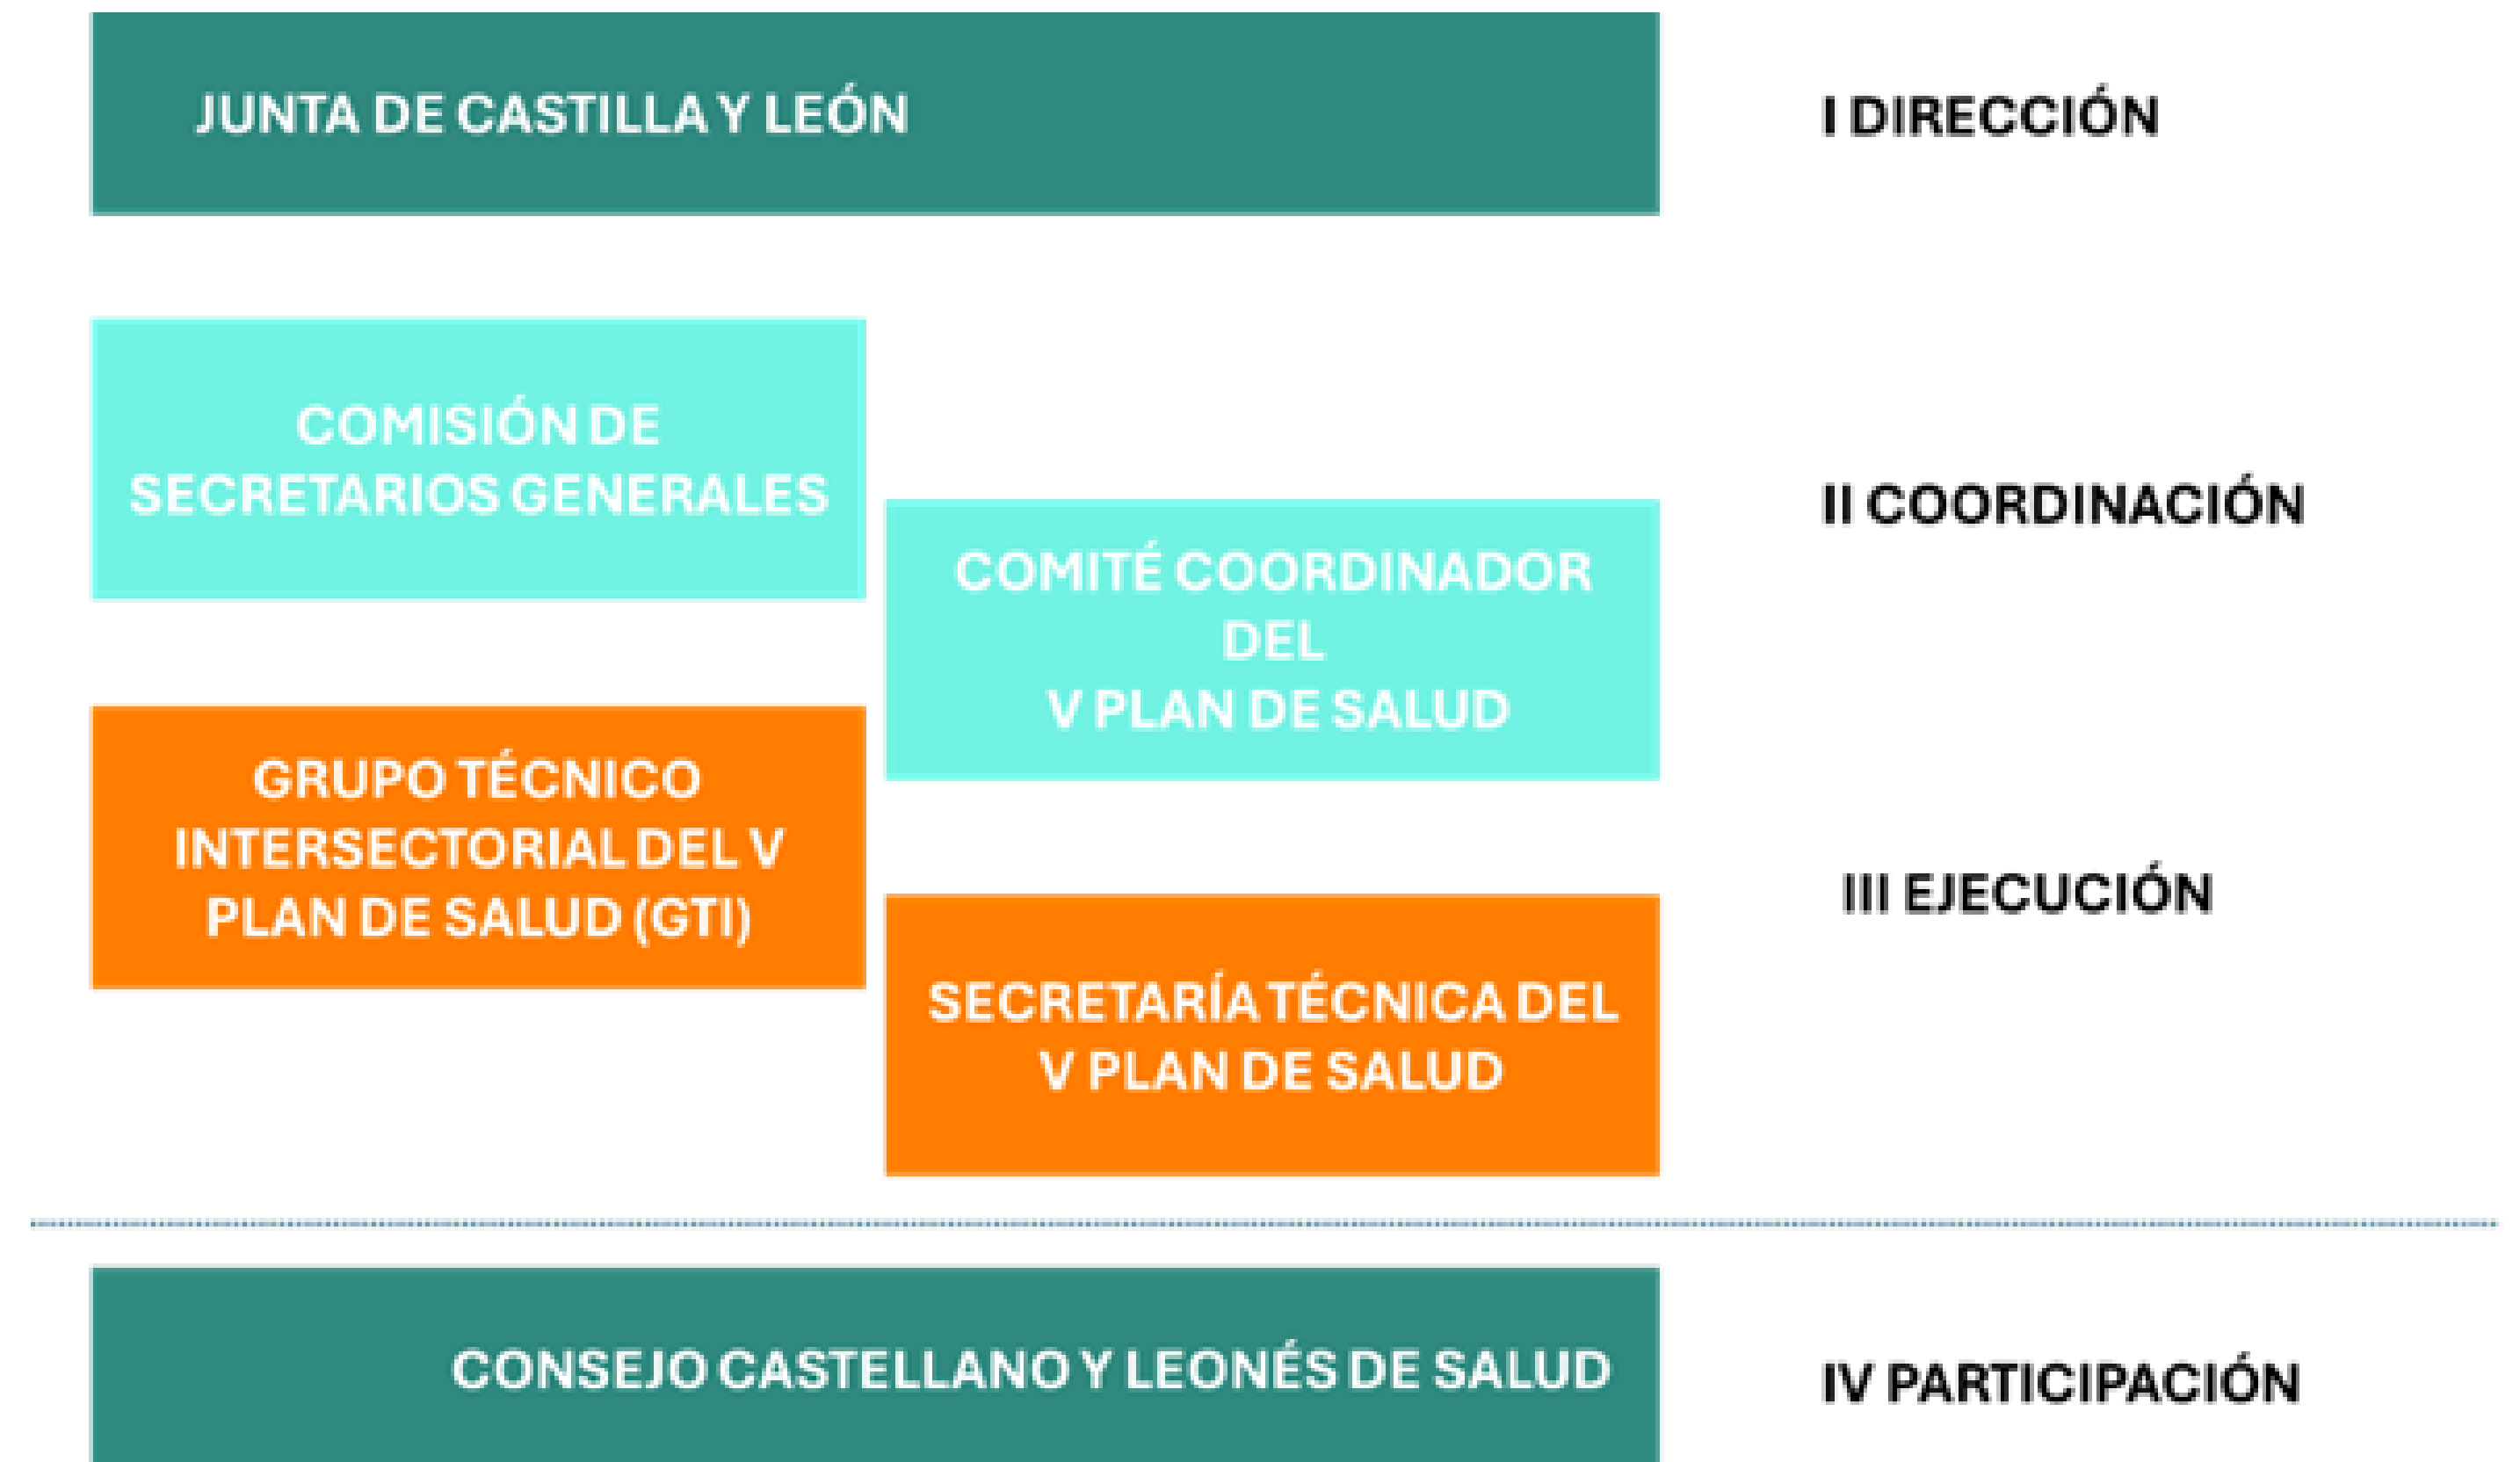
JUNTA DE CASTILLA Y LEÓN

I DIRECCIÓN

COMISIÓN DE SECRETARIOS GENERALES

II COORDINACIÓN

COMITÉ COORDINADOR DEL V PLAN DE SALUD

GRUPO TÉCNICO INTERSECTORIAL DEL V PLAN DE SALUD (GTI)

III EJECUCIÓN

SECRETARÍA TÉCNICA DEL V PLAN DE SALUD

CONSEJO CASTELLANO Y LEONÉS DE SALUD

IV PARTICIPACIÓN